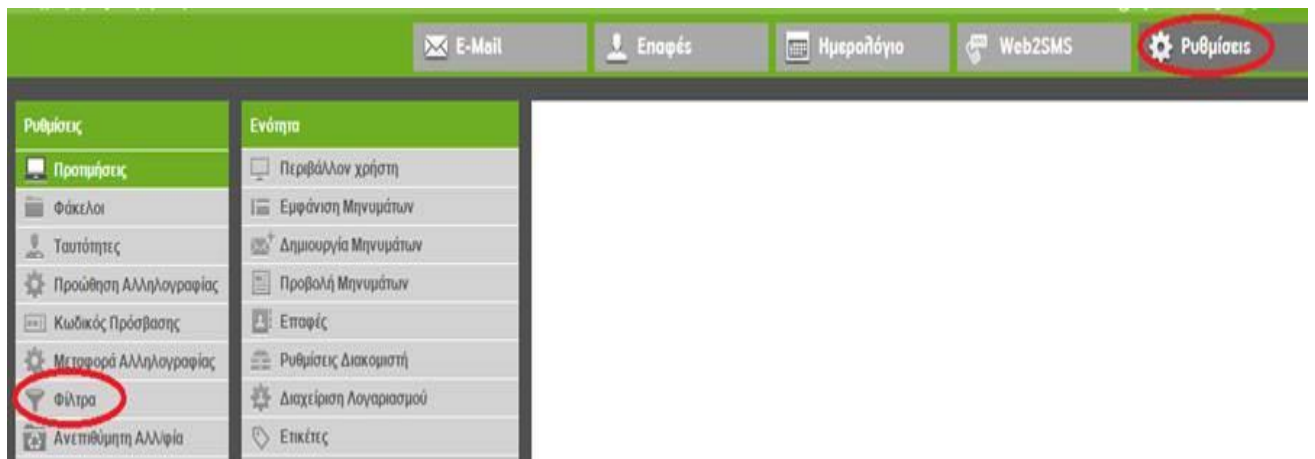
E-Mail
Επαφές
Ημερολόγιο
Web2SMS
Ρυθμίσεις

Ρυθμίσεις
Προτιμήσεις
Φάκελοι
Ταυτότητες
Προώθηση Αλληλογραφίας
Κωδικός Πρόσβασης
Μεταφορά Αλληλογραφίας
Φίλτρα
Ανεπιθύμητη Αλληλογραφία

Ενότητα
Περιβάλλον χρήστη
Εμφάνιση Μηνυμάτων
Δημιουργία Μηνυμάτων
Προβολή Μηνυμάτων
Επαφές
Ρυθμίσεις Διακομιστή
Διαχείριση Λογαριασμού
Ετικέτες